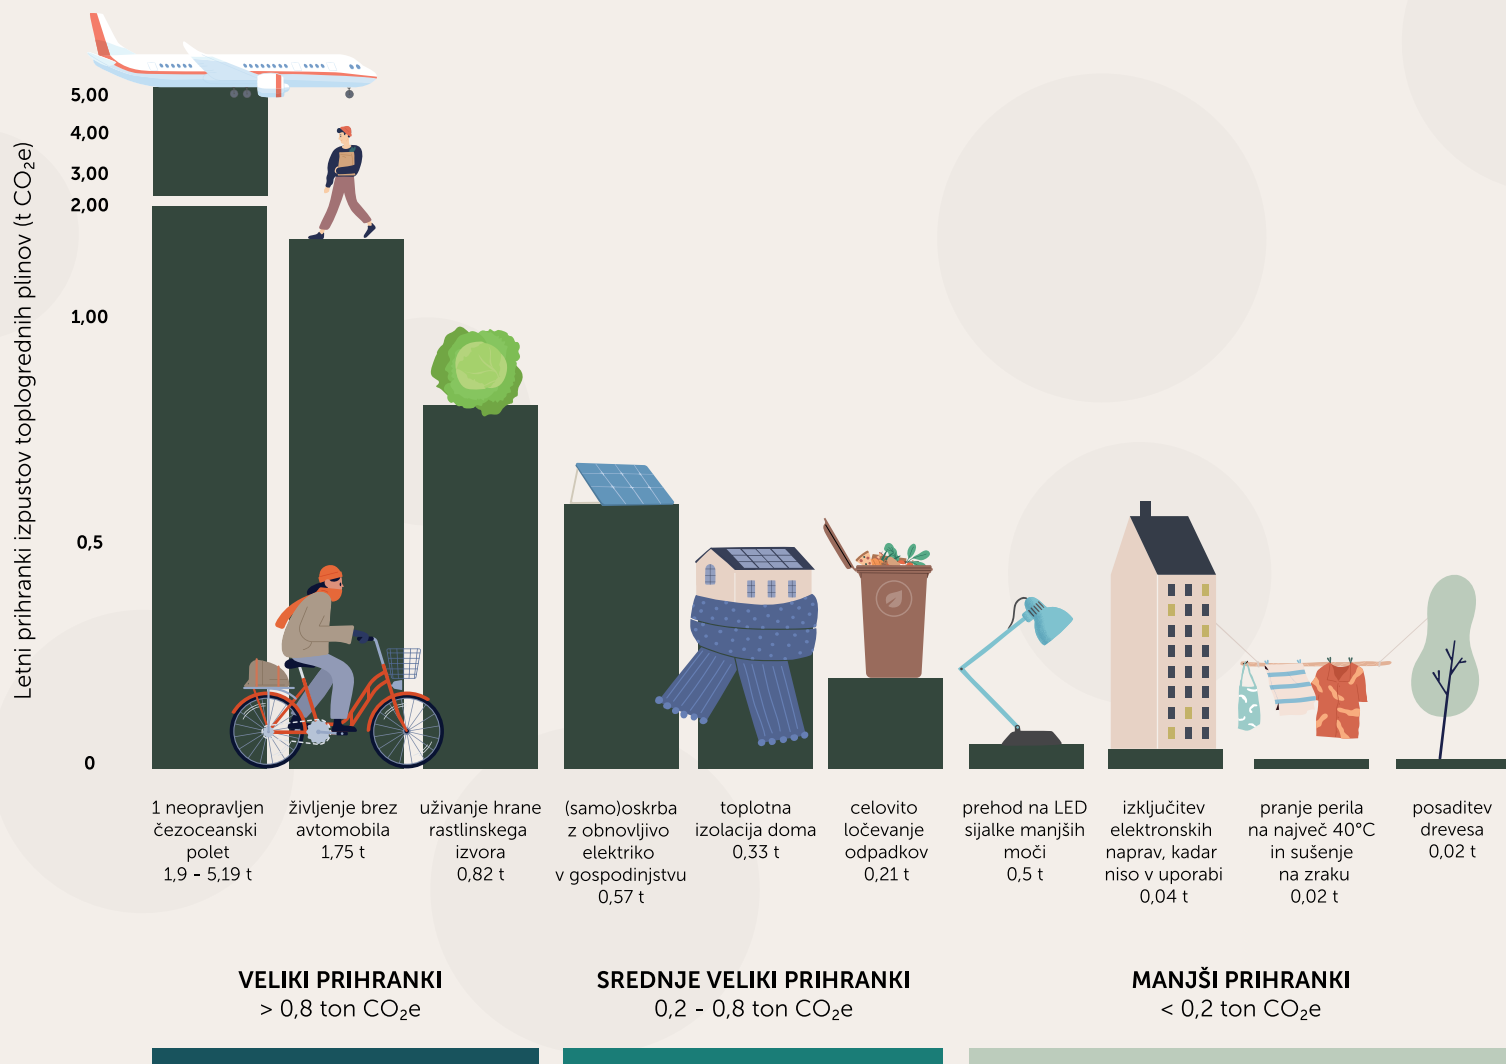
Letni prihranki izpustov toplogrednih plinov (t $CO_2e$)

5,00
4,00
3,00
2,00
1,00
0,5
0

1 neopravljen čezoceanski polet 1,9 - 5,19 t

življenje brez avtomobila 1,75 t

uživanje hrane rastlinskega izvora 0,82 t

(samo)oskrba z obnovljivo elektriko v gospodinjstvu 0,57 t

toplotna izolacija doma 0,33 t

celovito ločevanje odpadkov 0,21 t

prehod na LED sijalke manjših moči 0,5 t

izključitev elektronskih naprav, kadar niso v uporabi 0,04 t

pranje perila na največ 40°C in sušenje na zraku 0,02 t

posaditev drevesa 0,02 t

VELIKI PRIHRANKI
> 0,8 ton $CO_2e$

SREDNJE VELIKI PRIHRANKI
0,2 - 0,8 ton $CO_2e$

MANJŠI PRIHRANKI
< 0,2 ton $CO_2e$